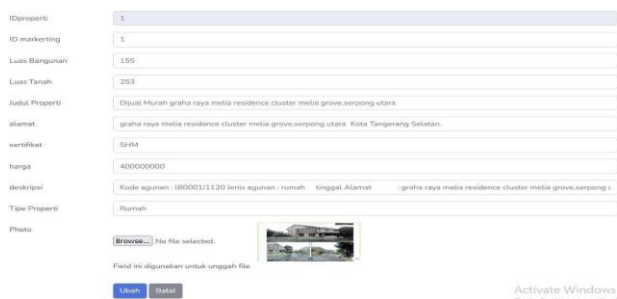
IDproperti 1

ID markerting 1

Luas Bangunan 155

Luas Tanah 253

Judul Properti Dijual Murah graha raya melia residence cluster melia grove,serpong utara

alamat graha raya melia residence cluster melia grove,serpong utara Kota Tangerang Selatan.

sertifikat SHM

harga 400000000

deskripsi Kode agunan : IB0001/1120 Jenis agunan : rumah tinggal Alamat : graha raya melia residence cluster melia grove,serpong u

Tipe Properti Rumah

Photo

Browse... No file selected.

Field ini digunakan untuk unggah file

Ubah Batal

Activate Windows